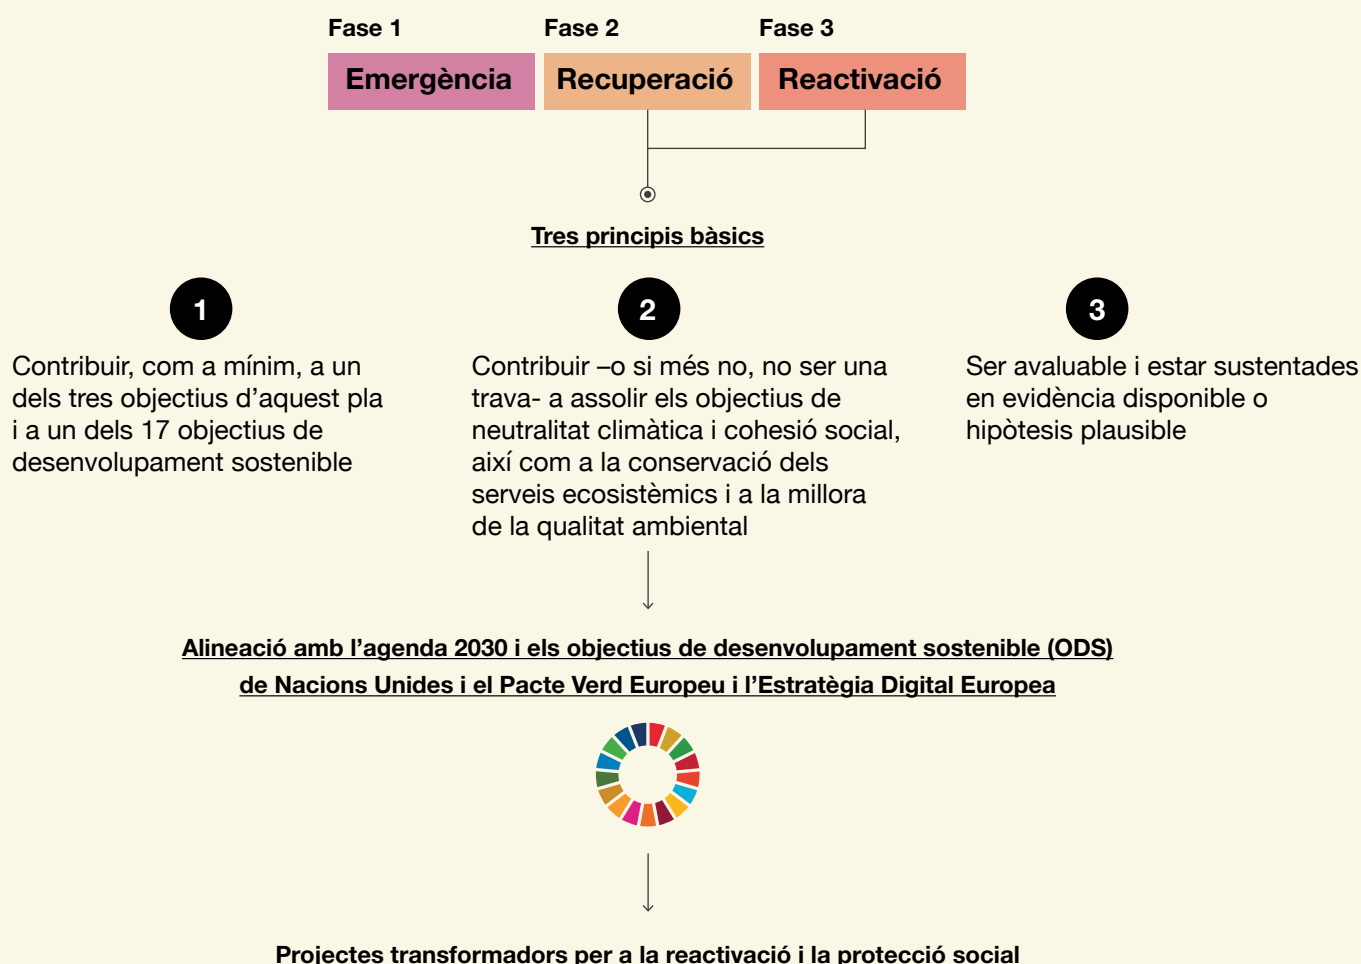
Fase 1
Emergència

Fase 2
Recuperació

Fase 3
Reactivació

Tres principis bàsics

1
Contribuir, com a mínim, a un dels tres objectius d'aquest pla i a un dels 17 objectius de desenvolupament sostenible

2
Contribuir –o si més no, no ser una trava- a assolir els objectius de neutralitat climàtica i cohesió social, així com a la conservació dels serveis ecosistèmics i a la millora de la qualitat ambiental

3
Ser avaluable i estar sustentades en evidència disponible o hipòtesis plausible

Alineació amb l'agenda 2030 i els objectius de desenvolupament sostenible (ODS) de Nacions Unides i el Pacte Verd Europeu i l'Estratègia Digital Europea

Projectes transformadors per a la reactivació i la protecció social